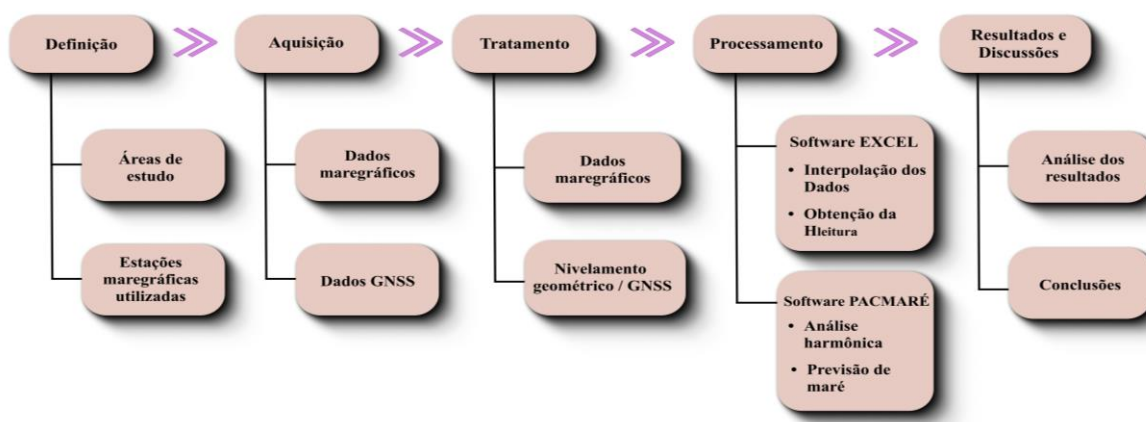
Definição

Áreas de estudo

Estações maregráficas utilizadas

Aquisição

Dados maregráficos

Dados GNSS

Tratamento

Dados maregráficos

Nivelamento geométrico / GNSS

Processamento

Software EXCEL
• Interpolação dos Dados
• Obtenção da $H_{leitura}$

Software PACMARÉ
• Análise harmônica
• Previsão de maré

Resultados e Discussões

Análise dos resultados

Conclusões